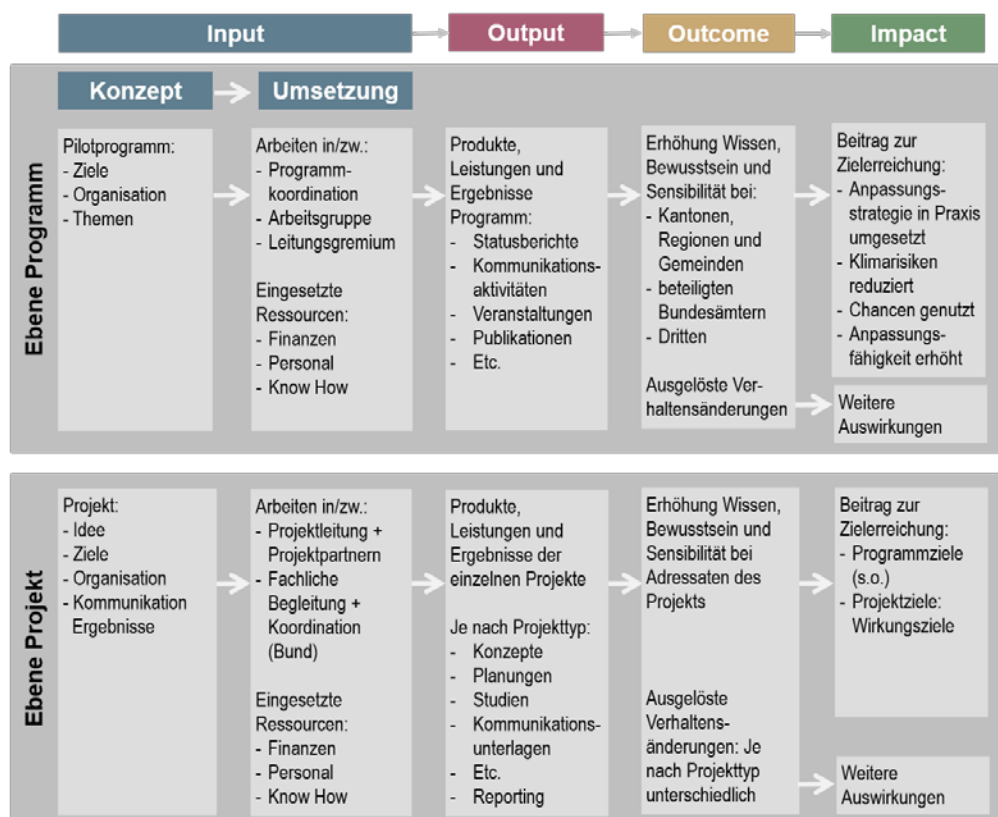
Input
Output
Outcome
Impact

Konzept
Umsetzung

Ebene Programm

Pilotprogramm:
- Ziele
- Organisation
- Themen

Arbeiten in/zw.:
- Programmkoordination
- Arbeitsgruppe
- Leitungsgremium

Eingesetzte Ressourcen:
- Finanzen
- Personal
- Know How

Produkte, Leistungen und Ergebnisse Programm:
- Statusberichte
- Kommunikationsaktivitäten
- Veranstaltungen
- Publikationen
- Etc.

Erhöhung Wissen, Bewusstsein und Sensibilität bei:
- Kantonen, Regionen und Gemeinden
- beteiligten Bundesämtern
- Dritten

Ausgelöste Verhaltensänderungen

Beitrag zur Zielerreichung:
- Anpassungsstrategie in Praxis umgesetzt
- Klimarisiken reduziert
- Chancen genutzt
- Anpassungsfähigkeit erhöht

Weitere Auswirkungen

Ebene Projekt

Projekt:
- Idee
- Ziele
- Organisation
- Kommunikation Ergebnisse

Arbeiten in/zw.:
- Projektleitung + Projektpartnern
- Fachliche Begleitung + Koordination (Bund)

Eingesetzte Ressourcen:
- Finanzen
- Personal
- Know How

Produkte, Leistungen und Ergebnisse der einzelnen Projekte

Je nach Projekttyp:
- Konzepte
- Planungen
- Studien
- Kommunikationsunterlagen
- Etc.
- Reporting

Erhöhung Wissen, Bewusstsein und Sensibilität bei Adressaten des Projekts

Ausgelöste Verhaltensänderungen: Je nach Projekttyp unterschiedlich

Beitrag zur Zielerreichung:
- Programmziele (s.o.)
- Projektziele: Wirkungsziele

Weitere Auswirkungen